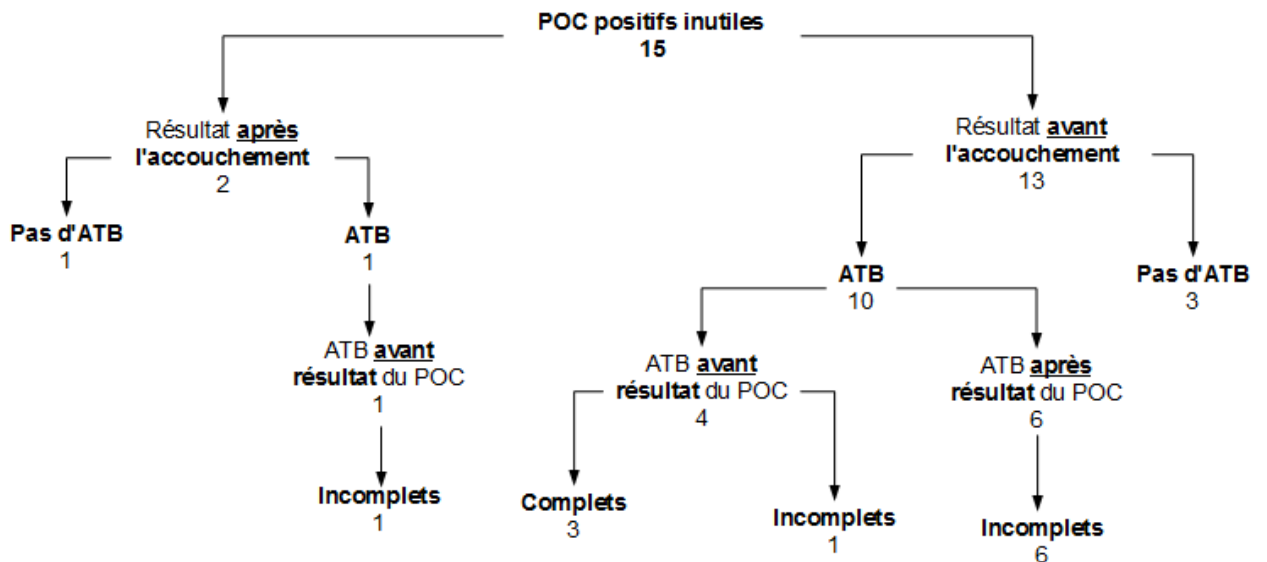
POC positifs inutiles
15

Résultat après l'accouchement
2

Pas d'ATB
1

ATB
1

ATB avant résultat du POC
1

Incomplets
1

Résultat avant l'accouchement
13

ATB
10

Pas d'ATB
3

ATB avant résultat du POC
4

Complets
3

Incomplets
1

ATB après résultat du POC
6

Incomplets
6